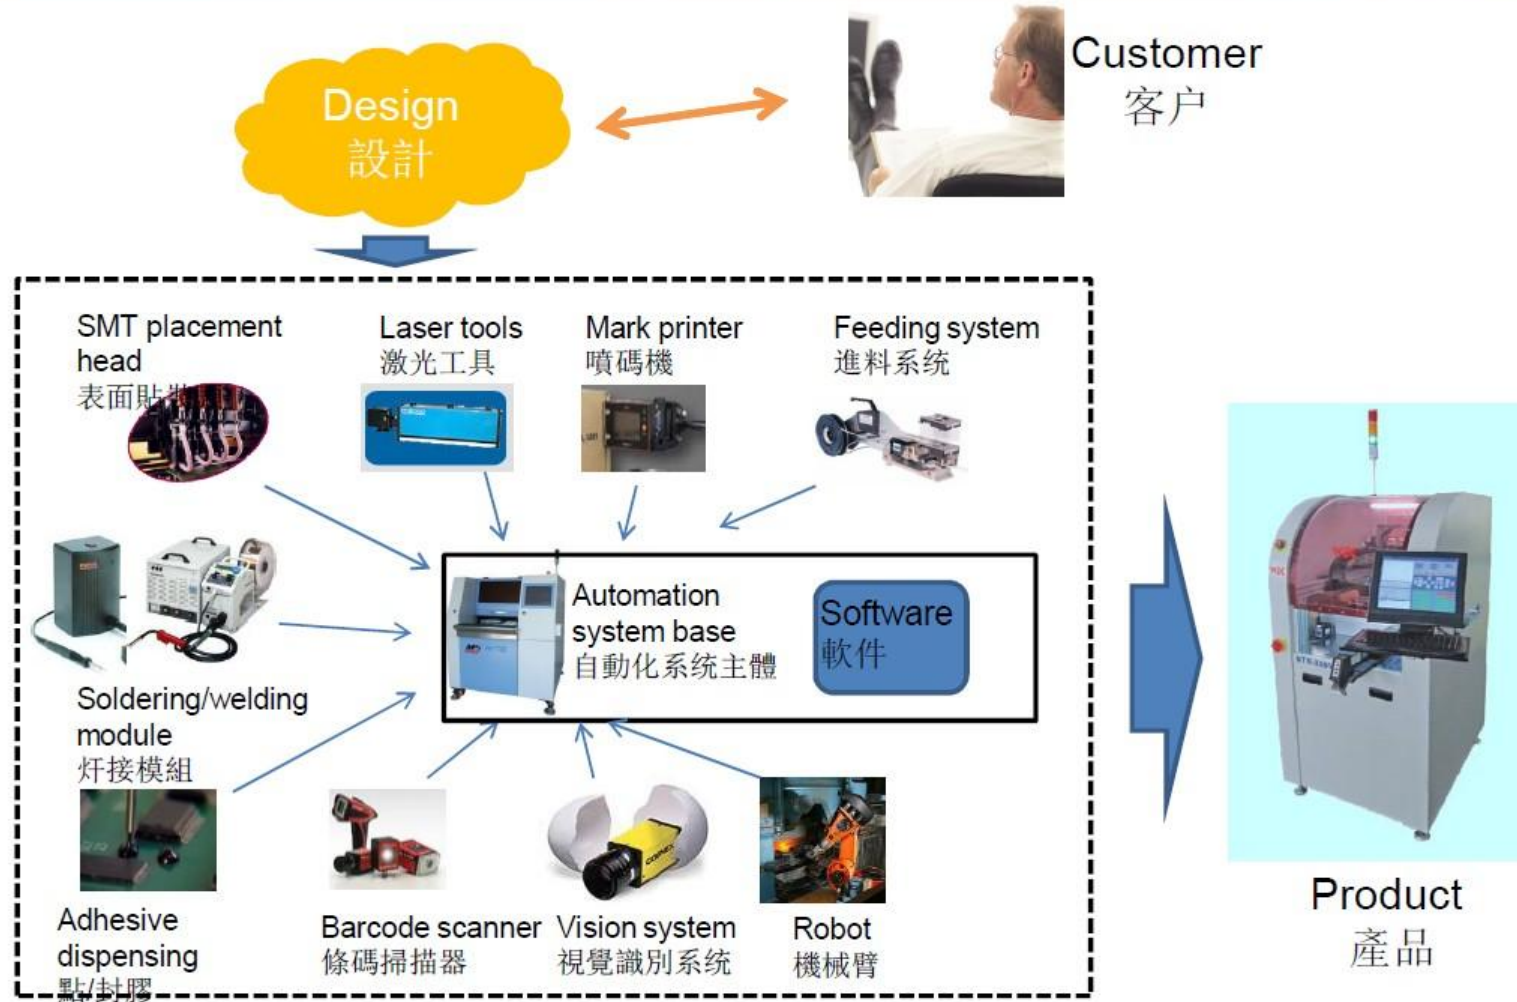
Design
設計

Customer
客户

SMT placement head
表面貼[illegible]

Laser tools
激光工具

Mark printer
噴碼機

Feeding system
進料系统

Automation system base
自動化系统主體

Software
軟件

Soldering/welding module
焊接模組

Adhesive dispensing
點/封膠

Barcode scanner
條碼掃描器

Vision system
視覺識别系统

Robot
機械臂

Product
產品